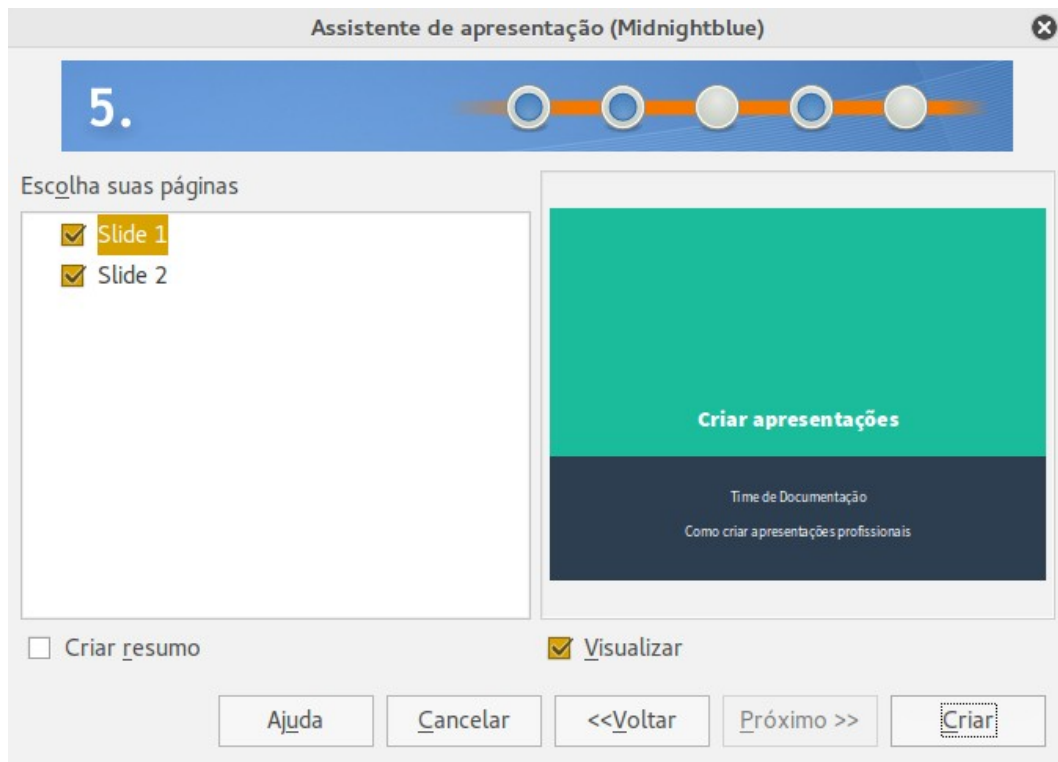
Assistente de apresentação (Midnightblue)

5.

Escolha suas páginas

Slide 1
Slide 2

Criar apresentações

Time de Documentação

Como criar apresentações profissionais

Criar resumo

Visualizar

Ajuda

Cancelar

<<Voltar

Próximo >>

Criar